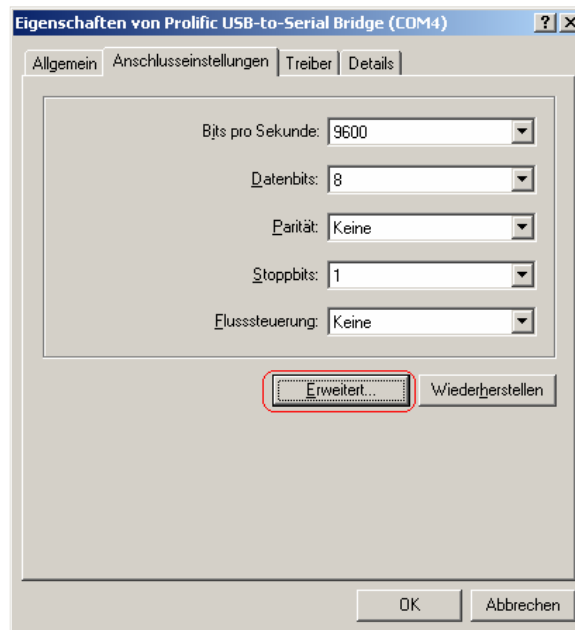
Eigenschaften von Prolific USB-to-Serial Bridge (COM4) ? X

Allgemein | Anschlusseinstellungen | Treiber | Details

Bits pro Sekunde: 9600

Datenbits: 8

Parität: Keine

Stoppbits: 1

Flusssteuerung: Keine

Erweitert... | Wiederherstellen

OK | Abbrechen